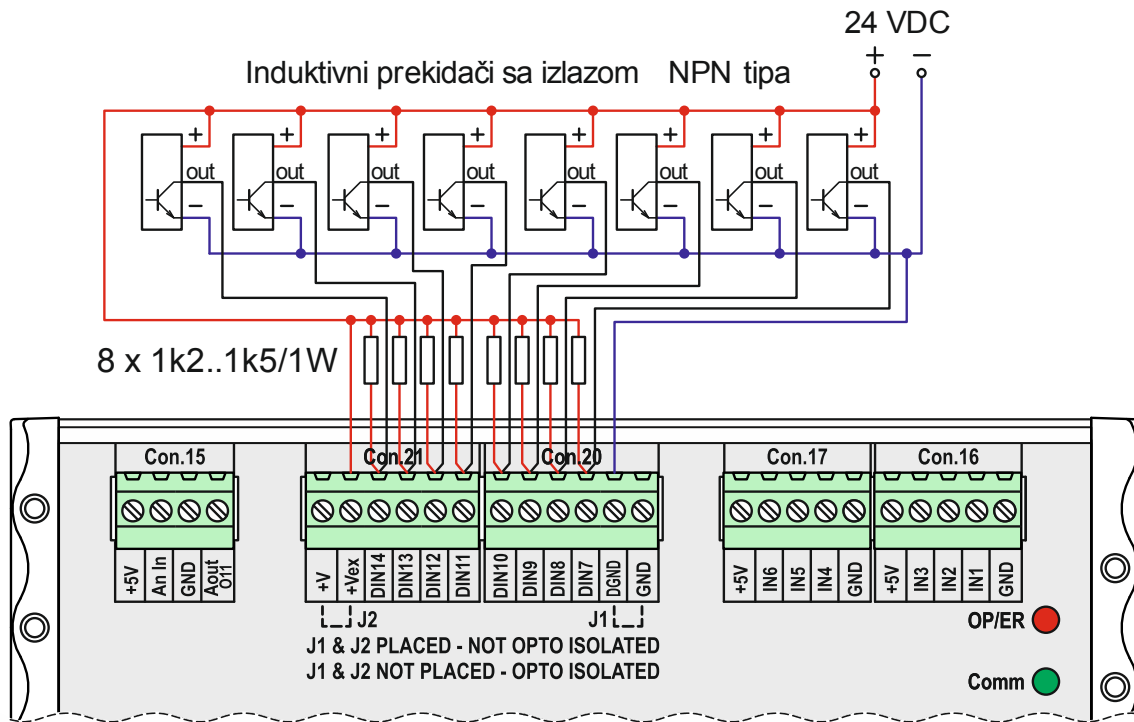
24 VDC

+ −

Induktivni prekidači sa izlazom NPN tipa

+ out −
+ out −
+ out −
+ out −
+ out −
+ out −
+ out −
+ out −

8 x 1k2..1k5/1W

Con.15
+5V An In GND Aout O11

Con.21
+V +Vex DIN14 DIN13 DIN12 DIN11

Con.20
DIN10 DIN9 DIN8 DIN7 DGND GND

Con.17
+5V IN6 IN5 IN4 GND

Con.16
+5V IN3 IN2 IN1 GND

J2 J1

J1 & J2 PLACED - NOT OPTO ISOLATED
J1 & J2 NOT PLACED - OPTO ISOLATED

OP/ER

Comm